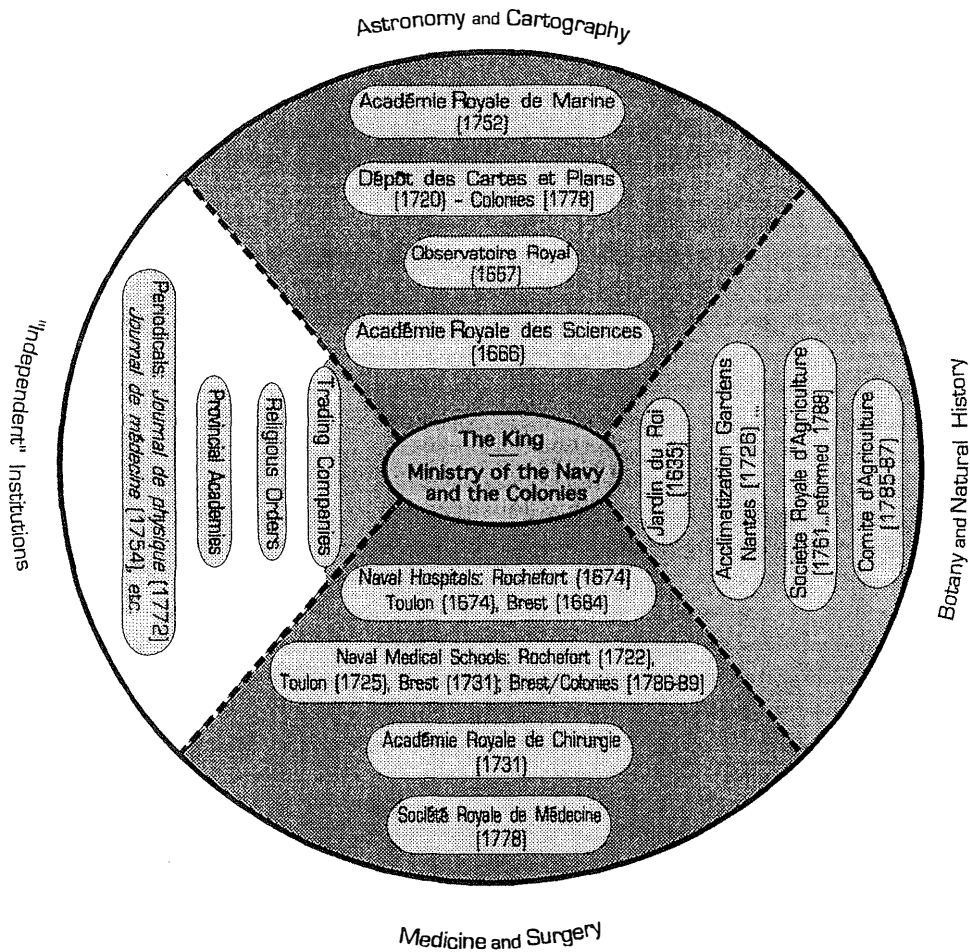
Astronomy and Cartography

Académie Royale de Marine [1752]

Dépôt des Cartes et Plans [1720] - Colonies [1778]

Observatoire Royal [1667]

Académie Royale des Sciences [1666]

"Independent" Institutions

Periodicals: *Journal de physique* [1772] *Journal de médecine* [1754], etc.

Provincial Academies

Religious Orders

Trading Companies

The King

Ministry of the Navy and the Colonies

Botany and Natural History

Jardin du Roi [1635]

Acclimatization Gardens Nantes [1726] ...

Société Royale d'Agriculture [1761, reformed 1788]

Comité d'Agriculture [1785-87]

Naval Hospitals: Rochefort [1674] Toulon [1674], Brest [1684]

Naval Medical Schools: Rochefort [1722], Toulon [1725], Brest [1731]; Brest/Colonies [1786-89]

Académie Royale de Chirurgie [1731]

Société Royale de Médecine [1778]

Medicine and Surgery